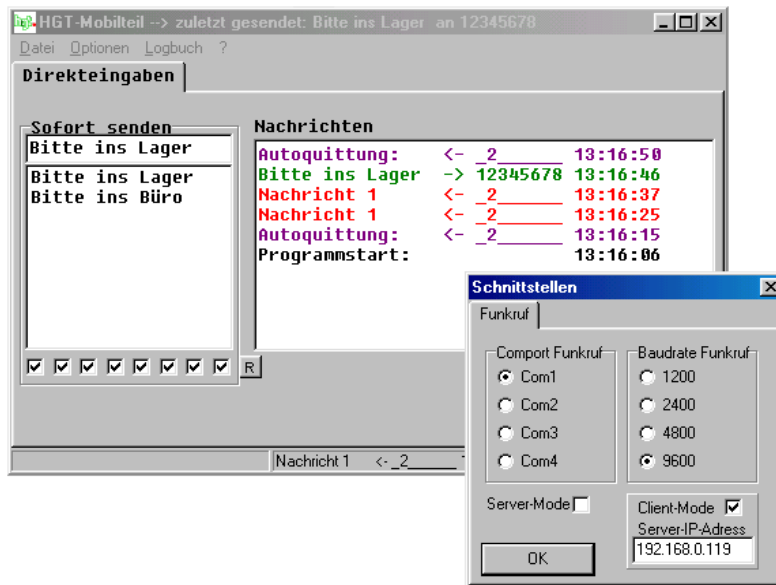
HGT-Mobilteil --> zuletzt gesendet: Bitte ins Lager an 12345678

Datei Optionen Logbuch ?

Direkteingaben

Sofort senden

Bitte ins Lager

Bitte ins Lager
Bitte ins Büro

R

Nachrichten

Autoquittung: <- _2______ 13:16:50
Bitte ins Lager -> 12345678 13:16:46
Nachricht 1 <- _2______ 13:16:37
Nachricht 1 <- _2______ 13:16:25
Autoquittung: <- _2______ 13:16:15
Programmstart: 13:16:06

Nachricht 1 <- _2______

Schnittstellen

Funkruf

Comport Funkruf
Com1
Com2
Com3
Com4

Baudrate Funkruf
1200
2400
4800
9600

Server-Mode

Client-Mode
Server-IP-Adress
192.168.0.119

OK